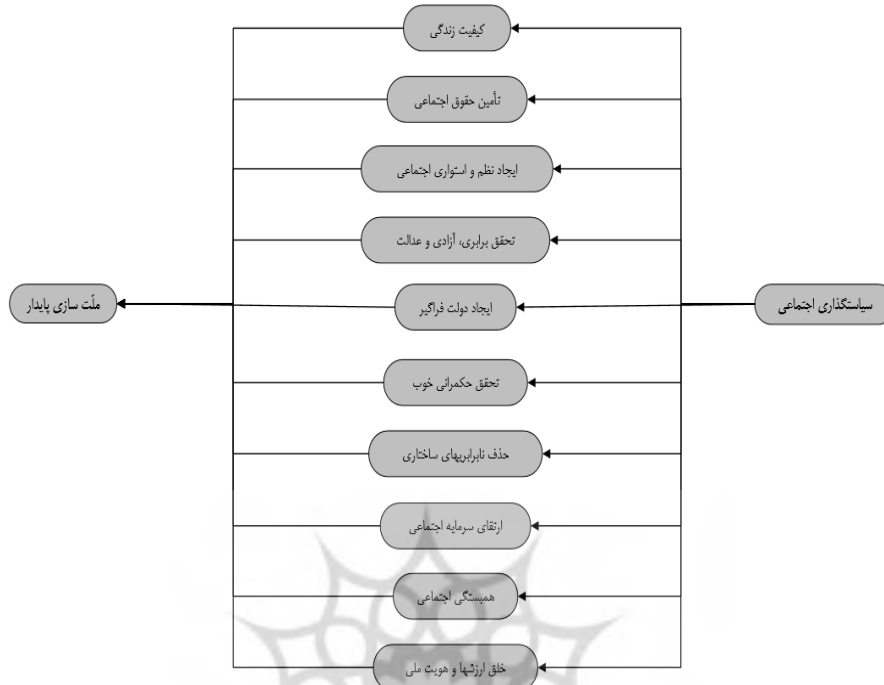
سیاستگذاری اجتماعی

کیفیت زندگی

تأمین حقوق اجتماعی

ایجاد نظم و استواری اجتماعی

تحقق برابری، آزادی و عدالت

ایجاد دولت فراگیر

تحقق حکمرانی خوب

حذف نابرابریهای ساختاری

ارتقای سرمایه اجتماعی

همبستگی اجتماعی

خلق ارزشها و هویت ملی

ملّت سازی پایدار